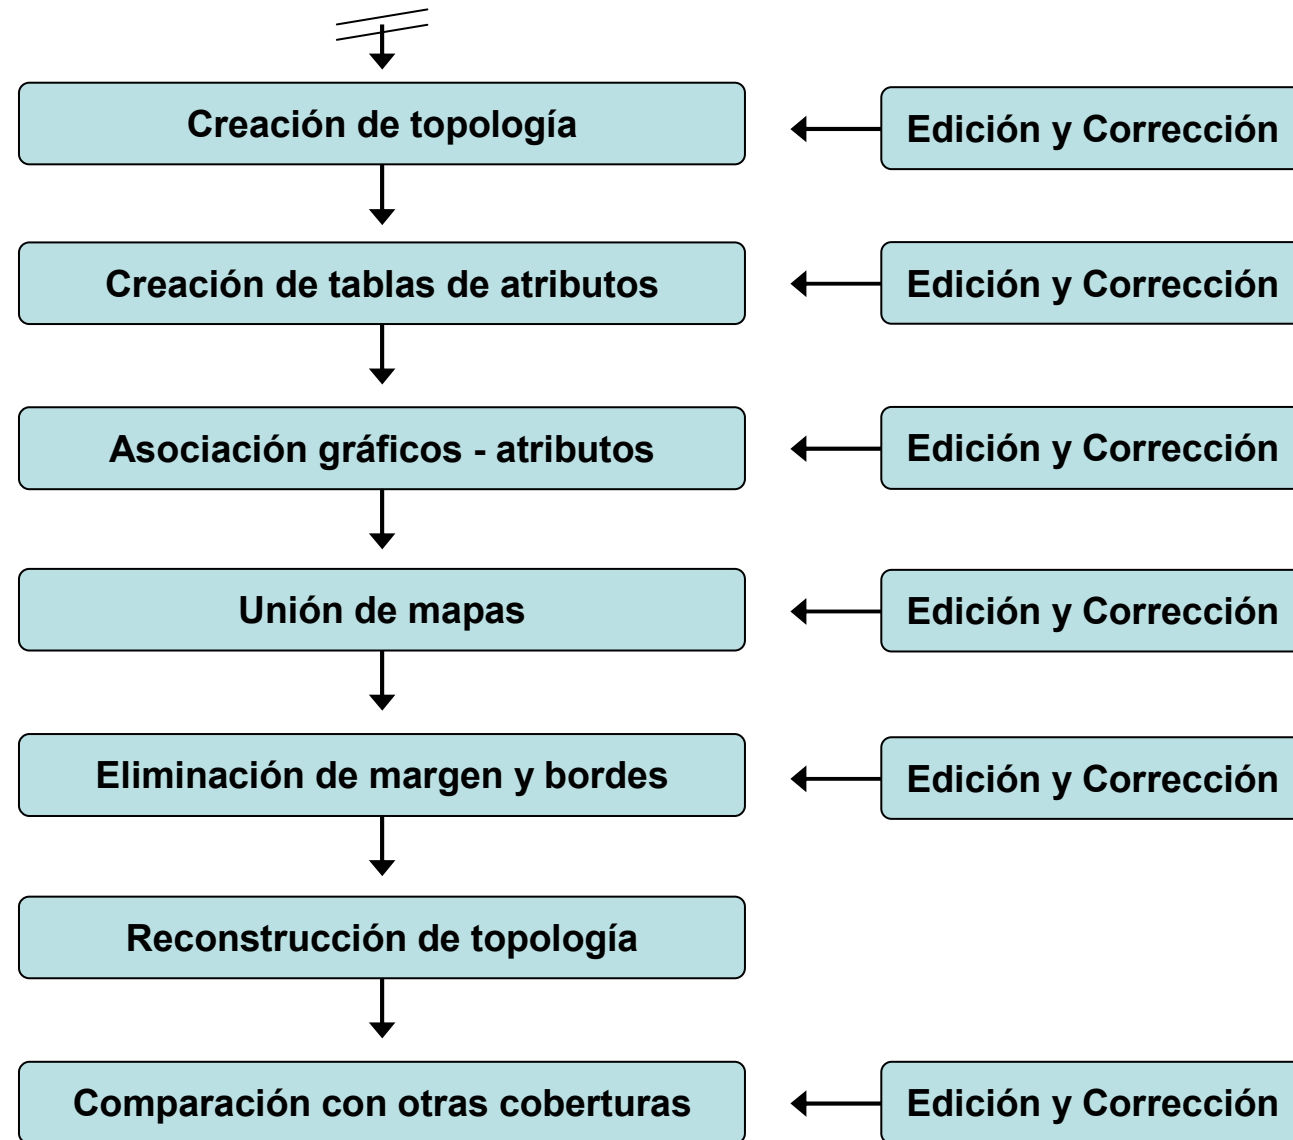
Creación de topología

Edición y Corrección

Creación de tablas de atributos

Edición y Corrección

Asociación gráficos - atributos

Edición y Corrección

Unión de mapas

Edición y Corrección

Eliminación de margen y bordes

Edición y Corrección

Reconstrucción de topología

Comparación con otras coberturas

Edición y Corrección